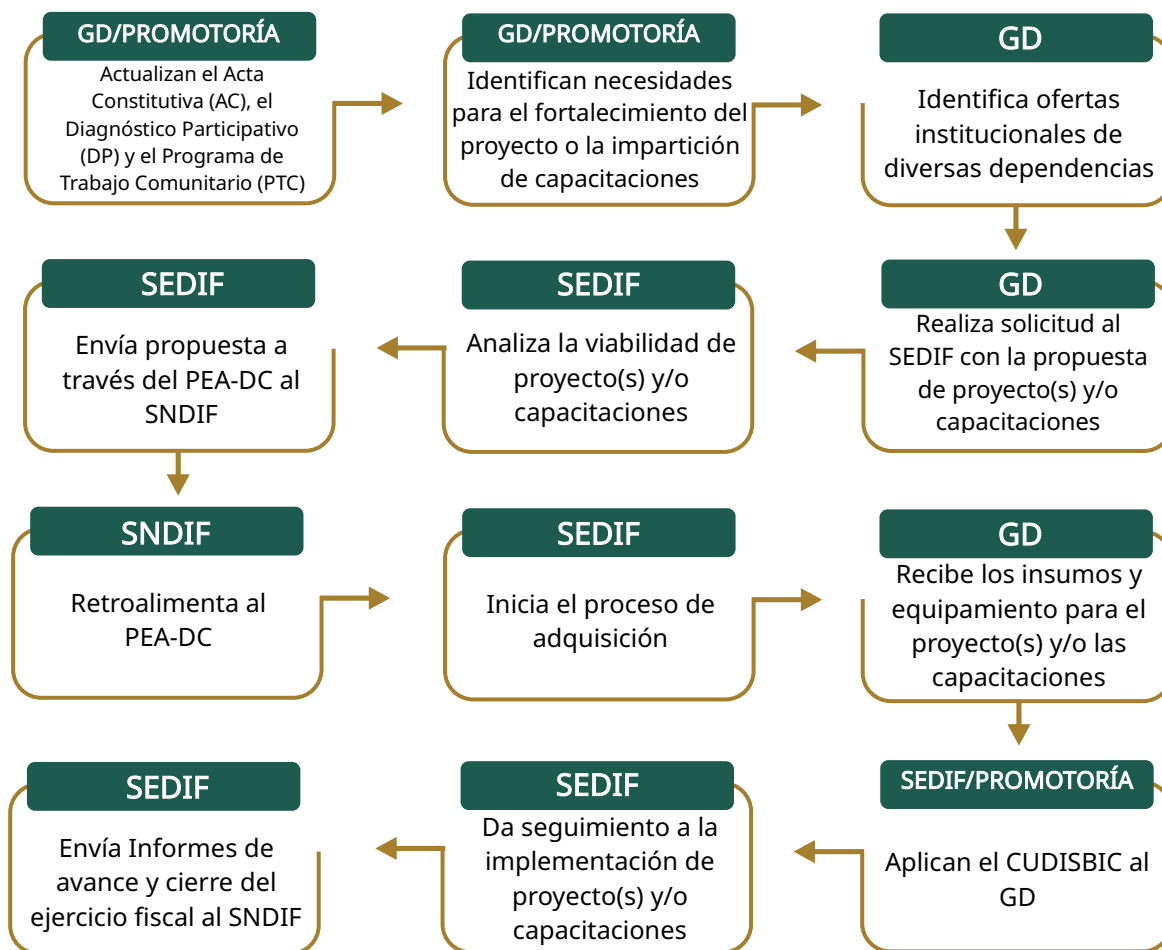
GD/PROMOTORÍA

Actualizan el Acta Constitutiva (AC), el Diagnóstico Participativo (DP) y el Programa de Trabajo Comunitario (PTC)

GD/PROMOTORÍA

Identifican necesidades para el fortalecimiento del proyecto o la impartición de capacitaciones

GD

Identifica ofertas institucionales de diversas dependencias

GD

Realiza solicitud al SEDIF con la propuesta de proyecto(s) y/o capacitaciones

SEDIF

Analiza la viabilidad de proyecto(s) y/o capacitaciones

SEDIF

Envía propuesta a través del PEA-DC al SNDIF

SNDIF

Retroalimenta al PEA-DC

SEDIF

Inicia el proceso de adquisición

GD

Recibe los insumos y equipamiento para el proyecto(s) y/o las capacitaciones

SEDIF/PROMOTORÍA

Aplican el CUDISBIC al GD

SEDIF

Da seguimiento a la implementación de proyecto(s) y/o capacitaciones

SEDIF

Envía Informes de avance y cierre del ejercicio fiscal al SNDIF